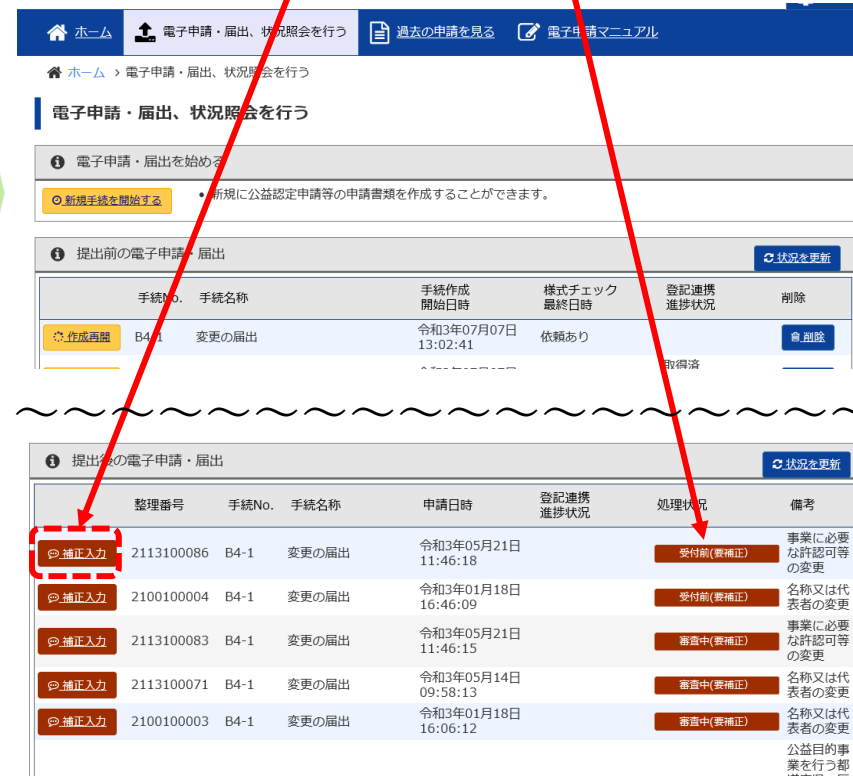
ホーム　電子申請・届出、状況照会を行う　過去の申請を見る　電子申請マニュアル

ホーム ＞ 電子申請・届出、状況照会を行う

電子申請・届出、状況照会を行う

電子申請・届出を始める

新規手続を開始する　•新規に公益認定申請等の申請書類を作成することができます。

提出前の電子申請・届出

状況を更新

| | 手続No. | 手続名称 | 手続作成開始日時 | 様式チェック最終日時 | 登記連携進捗状況 | 削除 |
|---|---|---|---|---|---|---|
| 作成再開 | B4-1 | 変更の届出 | 令和3年07月07日 13:02:41 | 依頼あり | | 削除 |

提出後の電子申請・届出

状況を更新

| | 整理番号 | 手続No. | 手続名称 | 申請日時 | 登記連携進捗状況 | 処理状況 | 備考 |
|---|---|---|---|---|---|---|---|
| 補正入力 | 2113100086 | B4-1 | 変更の届出 | 令和3年05月21日 11:46:18 | | 受付前(要補正) | 事業に必要な許認可等の変更 |
| 補正入力 | 2100100004 | B4-1 | 変更の届出 | 令和3年01月18日 16:46:09 | | 受付前(要補正) | 名称又は代表者の変更 |
| 補正入力 | 2113100083 | B4-1 | 変更の届出 | 令和3年05月21日 11:46:15 | | 審査中(要補正) | 事業に必要な許認可等の変更 |
| 補正入力 | 2113100071 | B4-1 | 変更の届出 | 令和3年05月14日 09:58:13 | | 審査中(要補正) | 名称又は代表者の変更 |
| 補正入力 | 2100100003 | B4-1 | 変更の届出 | 令和3年01月18日 16:06:12 | | 審査中(要補正) | 名称又は代表者の変更 |
| | | | | | | | 公益目的事業を行う都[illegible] |